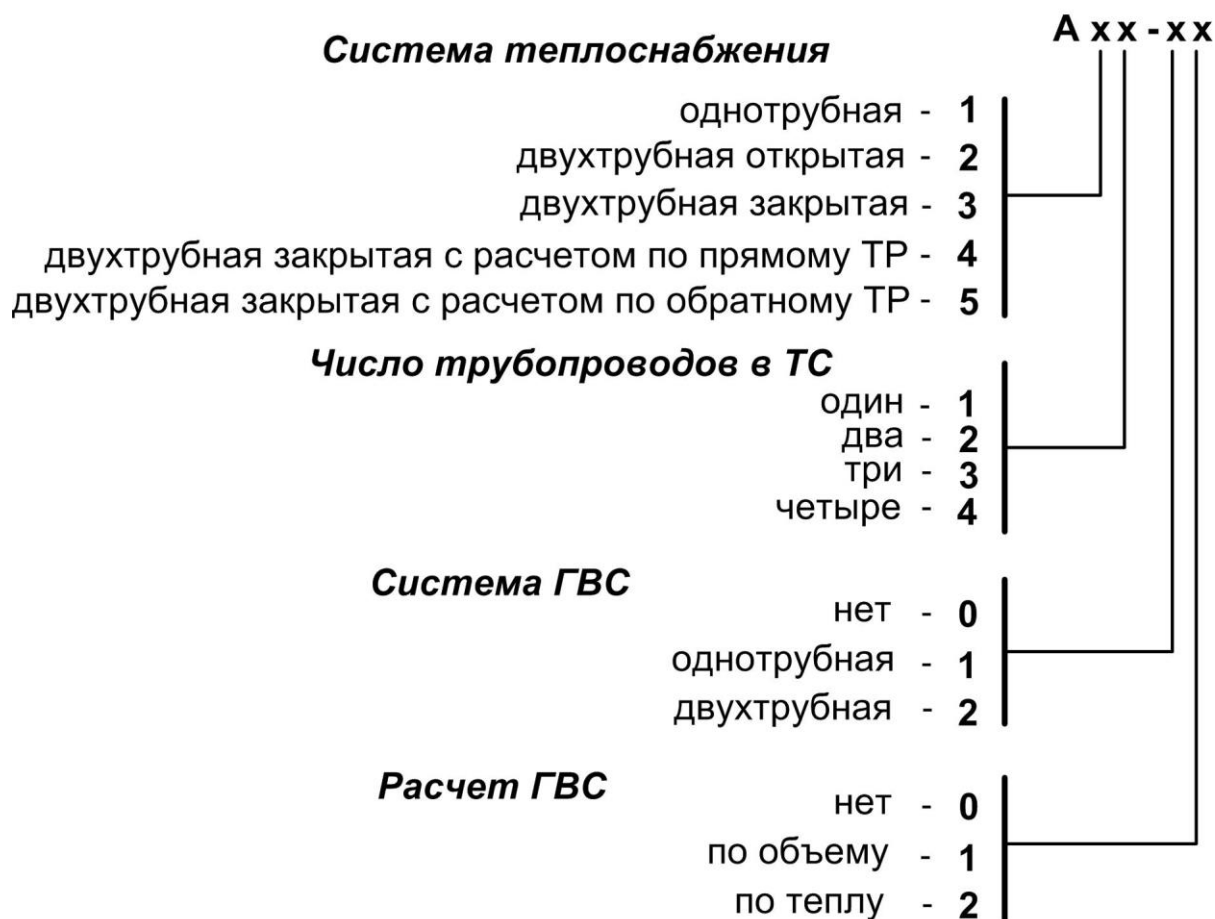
A x x - x x

*Система теплоснабжения*

однотрубная - **1**
двухтрубная открытая - **2**
двухтрубная закрытая - **3**
двухтрубная закрытая с расчетом по прямому ТР - **4**
двухтрубная закрытая с расчетом по обратному ТР - **5**

*Число трубопроводов в ТС*

один - **1**
два - **2**
три - **3**
четыре - **4**

*Система ГВС*

нет - **0**
однотрубная - **1**
двухтрубная - **2**

*Расчет ГВС*

нет - **0**
по объему - **1**
по теплу - **2**